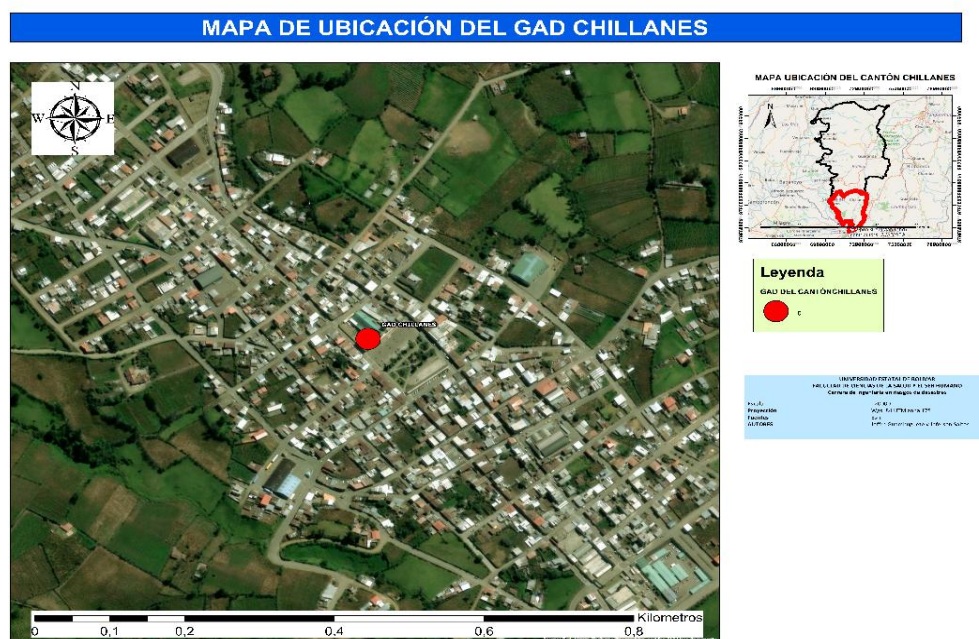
MAPA DE UBICACIÓN DEL GAD CHILLANES

N
W E
S

GAD CHILLANES

Kilometros
0 0,1 0,2 0,4 0,6 0,8

MAPA UBICACIÓN DEL CANTÓN CHILLANES

Leyenda
GAD DEL CANTÓN CHILLANES
c

UNIVERSIDAD ESTATAL DE BOLIVAR
FACULTAD DE CIENCIAS DE LA SALUD Y EL SER HUMANO
Carrera de Ingeniería en Riesgos de desastres

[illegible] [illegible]
Proyección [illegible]
Fuente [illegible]
AUTORES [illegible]